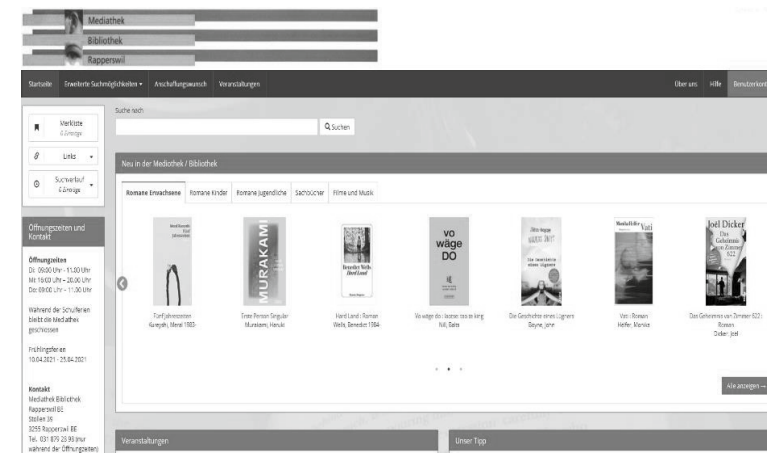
Mediathek
Bibliothek
Rapperswil

Startseite | Erweiterte Suchmöglichkeiten ▾ | Anschaffungswunsch | Veranstaltungen | Über uns | Hilfe | Benutzerkont

Merkliste
0 Einträge

Links ▾

Suchverlauf
0 Einträge ▾

Öffnungszeiten und Kontakt

Öffnungszeiten
Di: 09:00 Uhr - 11:30 Uhr
Mi: 15:00 Uhr - 20:00 Uhr
Do: 09:00 Uhr - 11:30 Uhr

Während der Schulferien bleibt die Mediathek geschlossen

Frühlingsferien
10.04.2021 - 25.04.2021

Kontakt
Mediathek Bibliothek Rapperswil BE
Stallen 39
3255 Rapperswil BE
Tel. 031 879 23 98 (nur während der Öffnungszeiten)

Suche nach

Q Suchen

Neu in der Mediothek / Bibliothek

Romane Erwachsene | Romane Kinder | Romane Jugendliche | Sachbücher | Filme und Musik

Fünf Jahreszeiten
Kaveyth, Meral 1983-

MURAKAMI
Erste Person Singular
Murakami, Haruki

Hard Land : Roman
Wells, Benedict 1984-

vo wäge DO
Vo wäge do : lueter isch ke king
Nill, Bela

Die Geschichte eines Lügners
Boyne, John

Vati
Vati : Roman
Helfer, Monika

Joël Dicker
Das Geheimnis von Zimmer 622
Das Geheimnis von Zimmer 622 : Roman
Dicker, Joël

Alle anzeigen →

Veranstaltungen

Unser Tipp